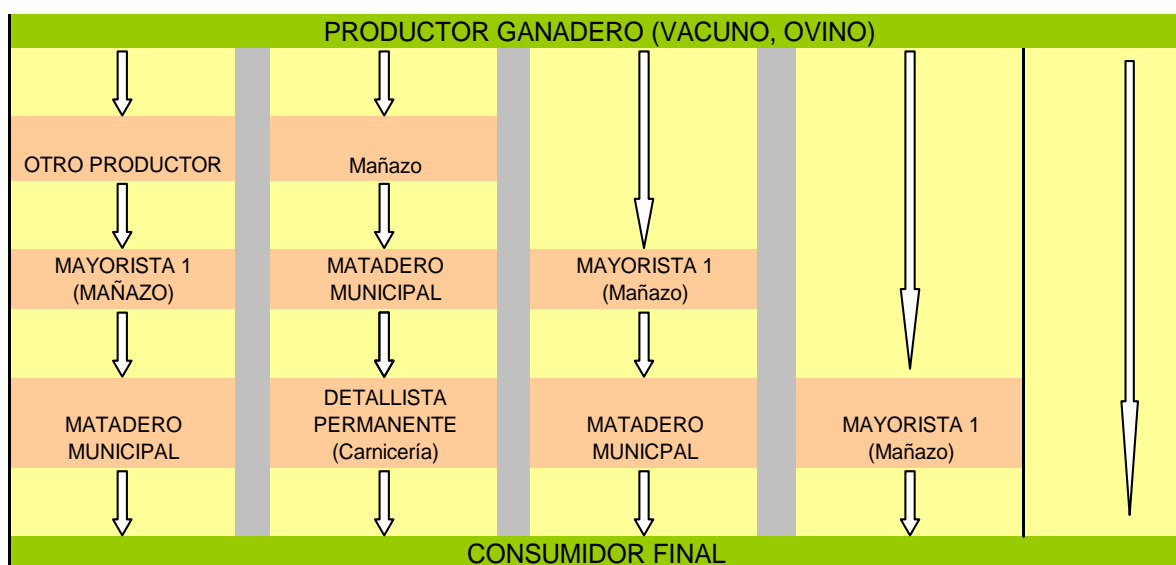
PRODUCTOR GANADERO (VACUNO, OVINO)

OTRO PRODUCTOR

MAYORISTA 1 (MAÑAZO)

MATADERO MUNICIPAL

Mañazo

MATADERO MUNICIPAL

DETALLISTA PERMANENTE (Carnicería)

MAYORISTA 1 (Mañazo)

MATADERO MUNICPAL

MAYORISTA 1 (Mañazo)

CONSUMIDOR FINAL